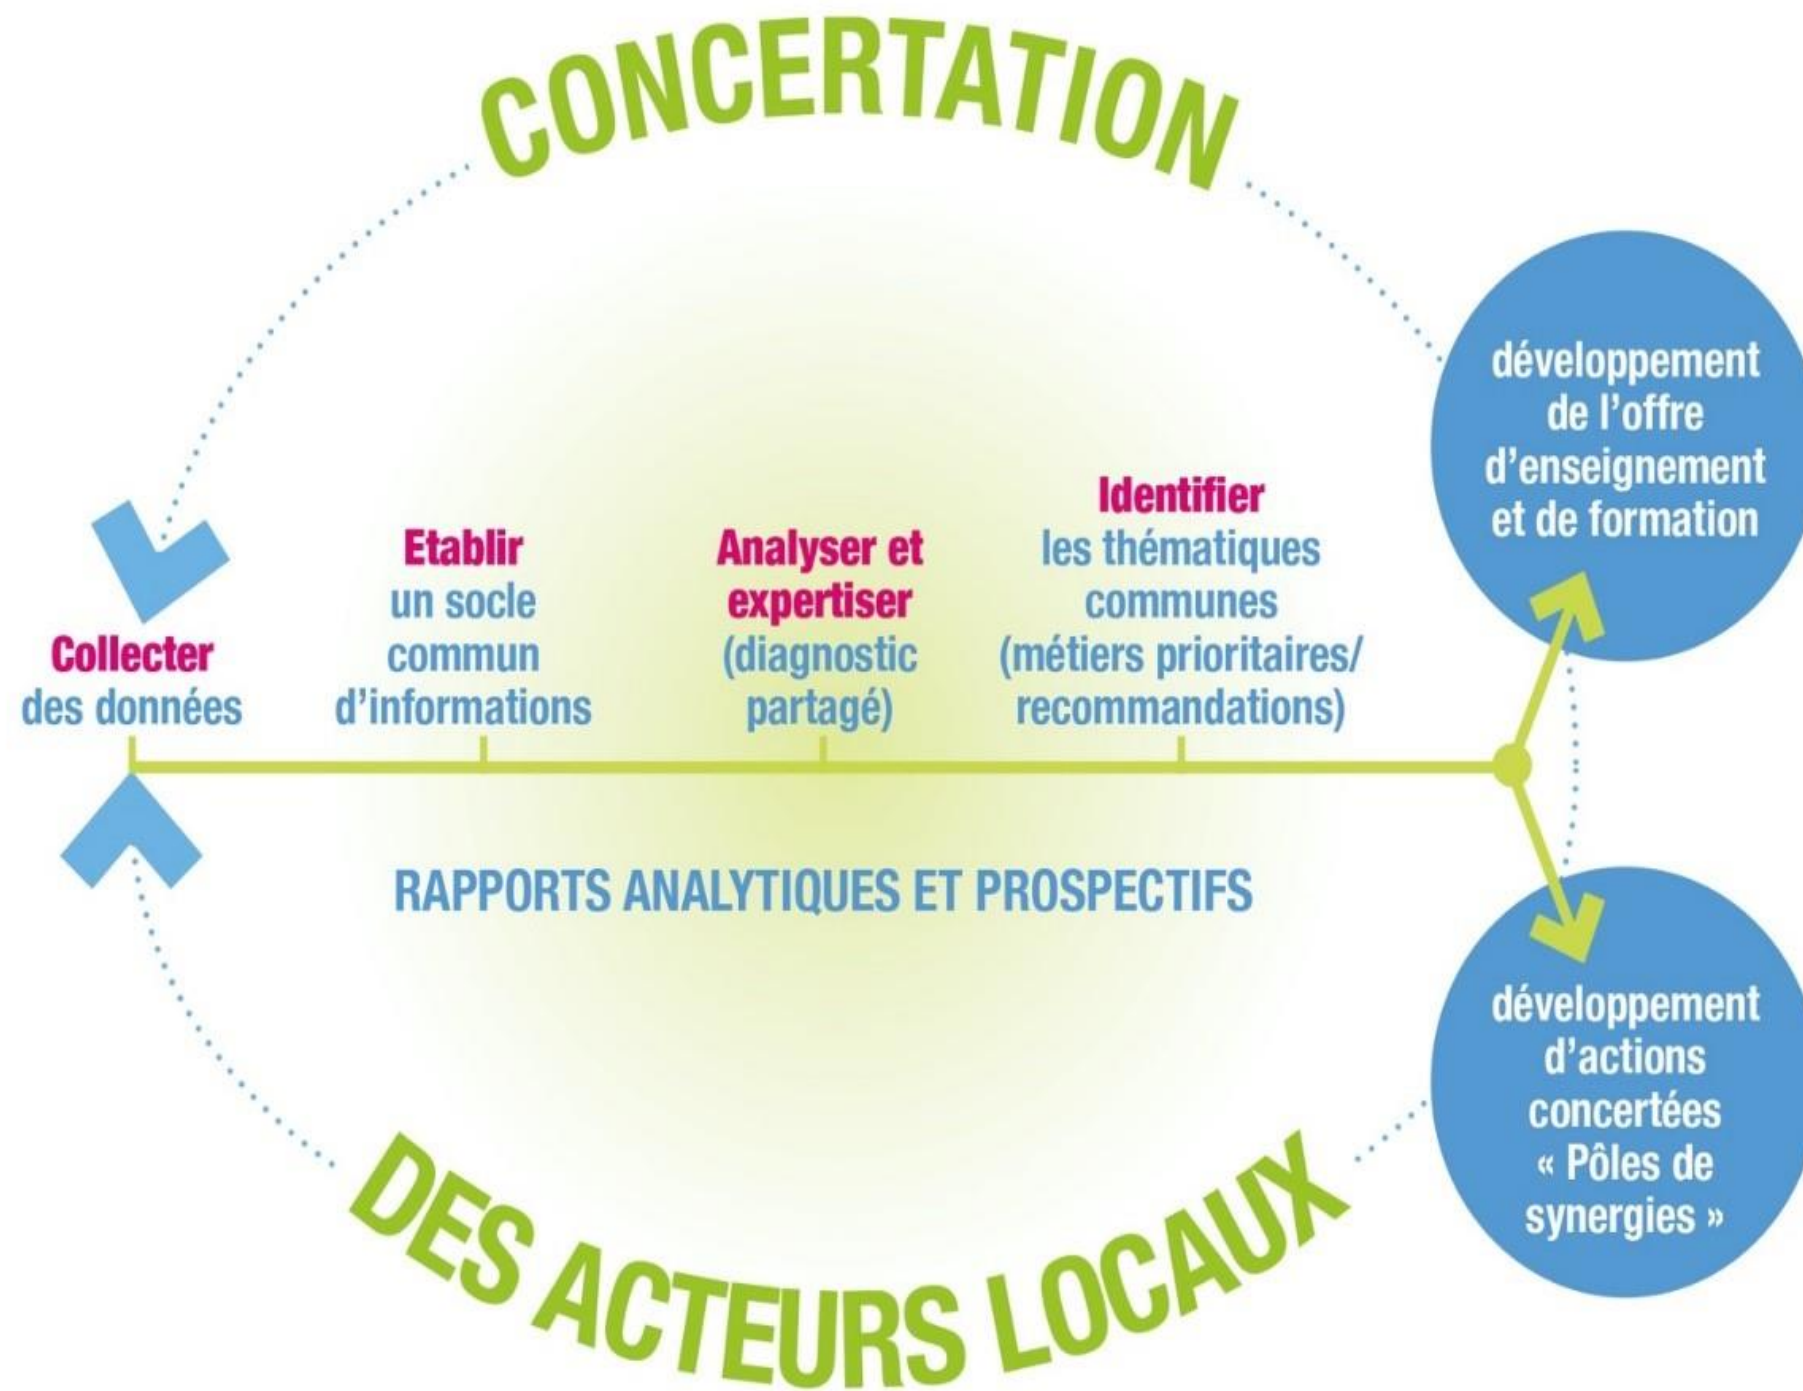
CONCERTATION

Collecter des données

Etablir un socle commun d'informations

Analyser et expertiser (diagnostic partagé)

Identifier les thématiques communes (métiers prioritaires/ recommandations)

développement de l'offre d'enseignement et de formation

développement d'actions concertées « Pôles de synergies »

RAPPORTS ANALYTIQUES ET PROSPECTIFS

DES ACTEURS LOCAUX